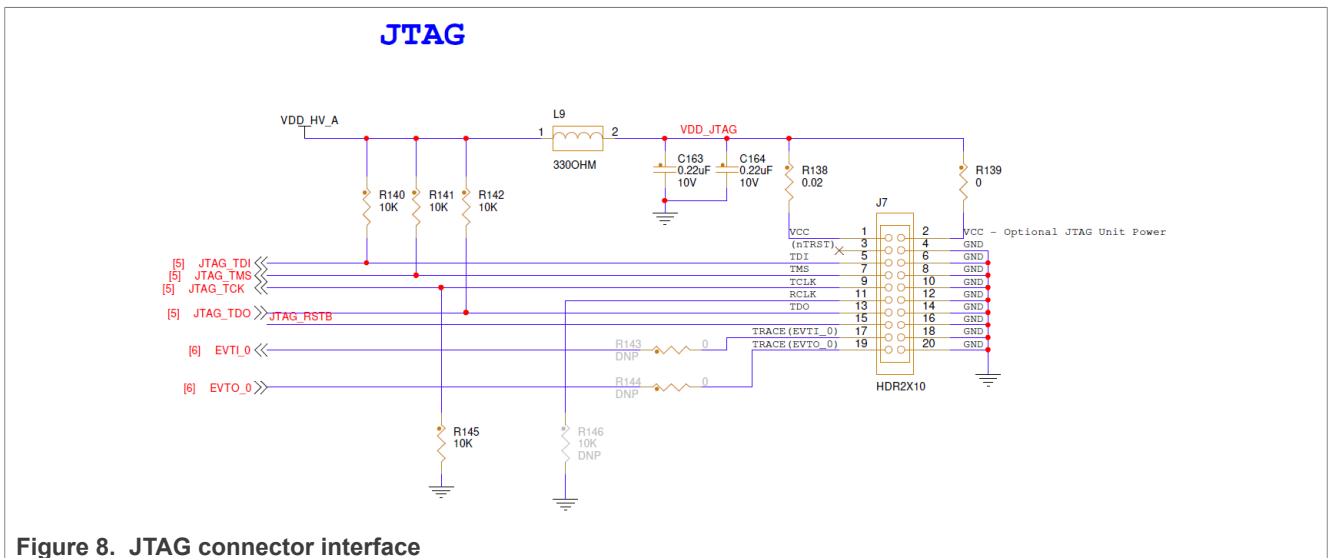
JTAG

VDD_HV_A

L9

1 2

330OHM

VDD_JTAG

C163 0.22uF 10V

C164 0.22uF 10V

R138 0.02

R139 0

R140 10K

R141 10K

R142 10K

J7

VCC 1 2 VCC - Optional JTAG Unit Power
(nTRST) 3 4 GND
TDI 5 6 GND
TMS 7 8 GND
TCLK 9 10 GND
RCLK 11 12 GND
TDO 13 14 GND
15 16 GND
TRACE(EVTI_0) 17 18 GND
TRACE(EVTO_0) 19 20 GND

HDR2X10

[5] JTAG_TDI
[5] JTAG_TMS
[5] JTAG_TCK
[5] JTAG_TDO
JTAG_RSTB
[6] EVTI_0
[6] EVTO_0

R143 DNP 0

R144 DNP 0

R145 10K

R146 10K DNP

Figure 8. JTAG connector interface